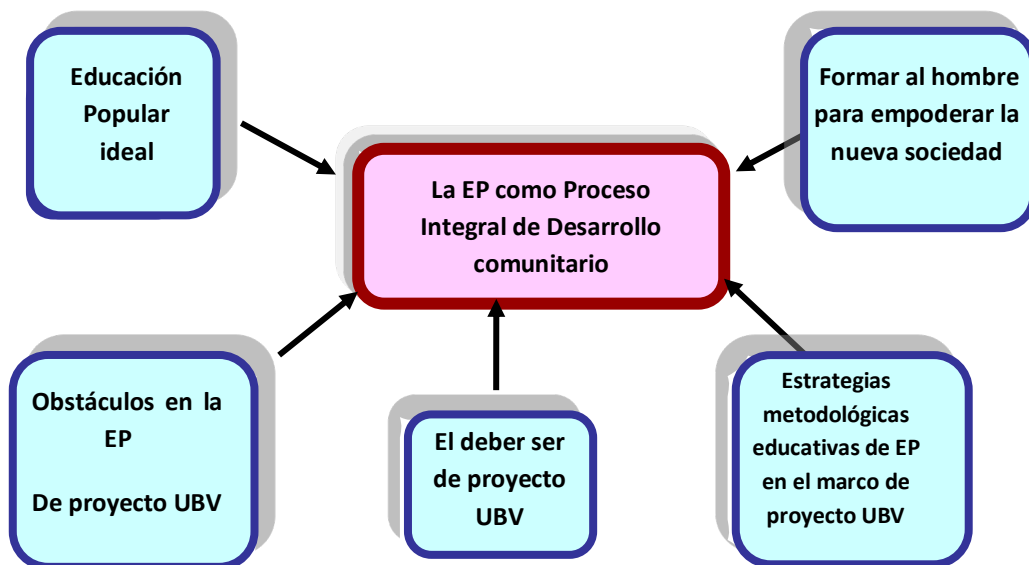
Educación Popular ideal

Formar al hombre para empoderar la nueva sociedad

La EP como Proceso Integral de Desarrollo comunitario

Obstáculos en la EP

De proyecto UBV

El deber ser de proyecto UBV

Estrategias metodológicas educativas de EP en el marco de proyecto UBV